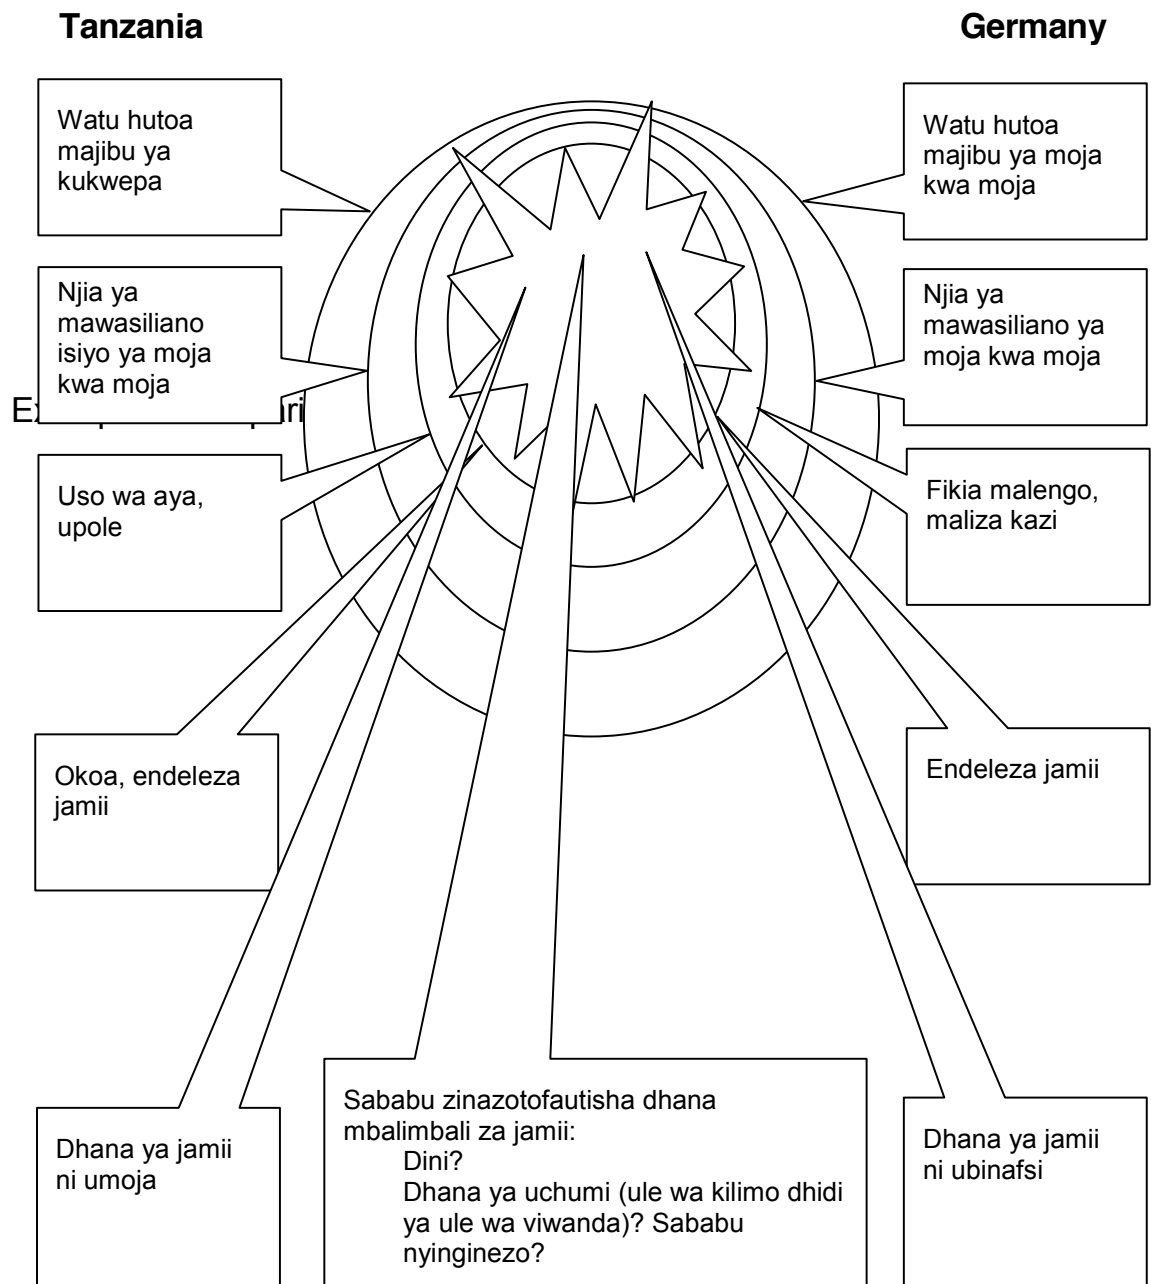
Tanzania

Germany

Watu hutoa majibu ya kukwepa

Watu hutoa majibu ya moja kwa moja

Njia ya mawasiliano isiyo ya moja kwa moja

Njia ya mawasiliano ya moja kwa moja

Ex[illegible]ri

Uso wa aya, upole

Fikia malengo, maliza kazi

Okoa, endeleza jamii

Endeleza jamii

Dhana ya jamii ni umoja

Sababu zinazotofautisha dhana mbalimbali za jamii:
Dini?
Dhana ya uchumi (ule wa kilimo dhidi ya ule wa viwanda)? Sababu nyinginezo?

Dhana ya jamii ni ubinafsi